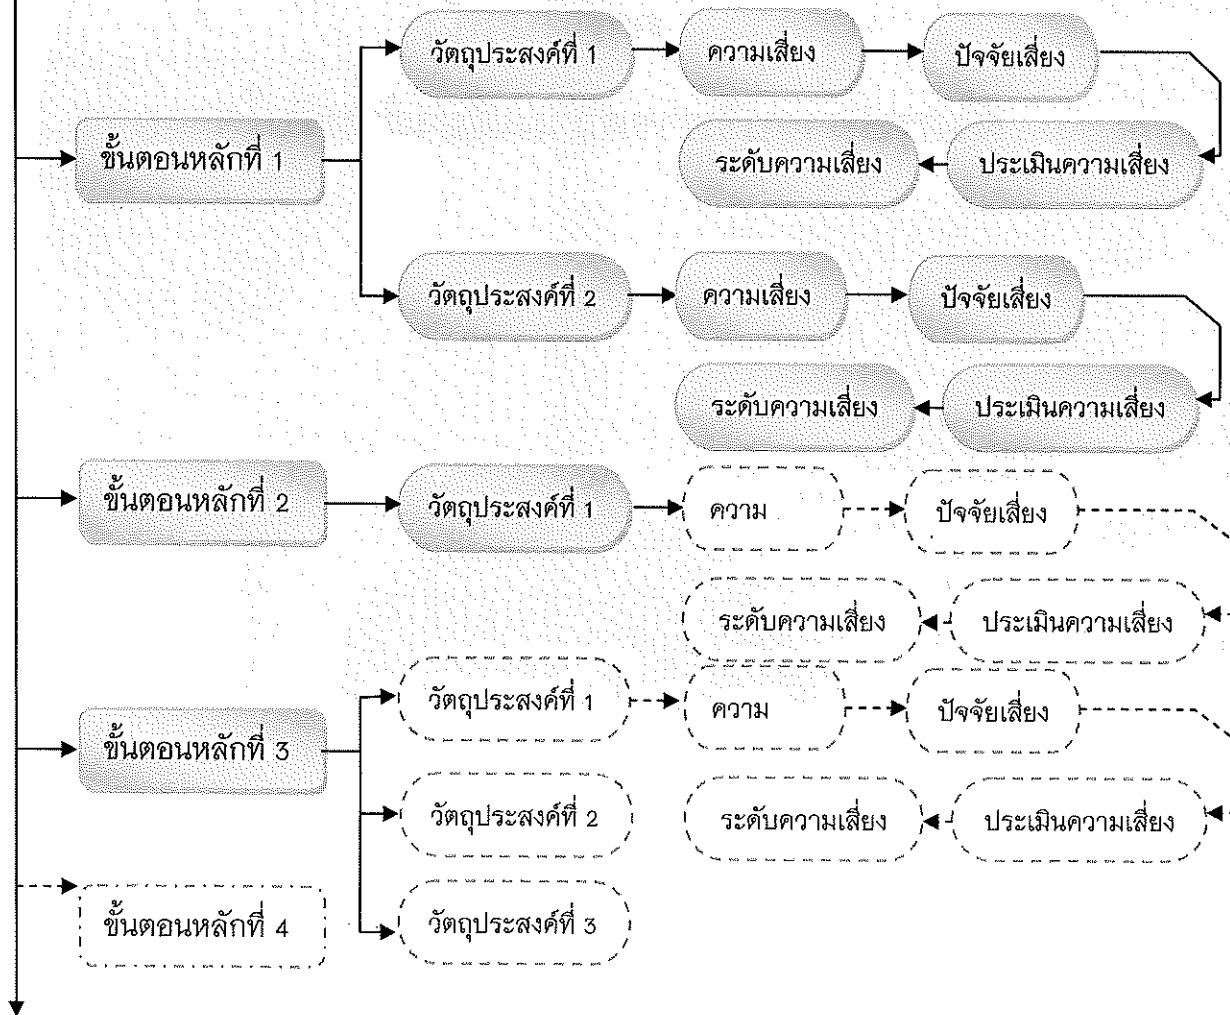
ขั้นตอนหลักที่ 1

วัตถุประสงค์ที่ 1
ความเสี่ยง
ปัจจัยเสี่ยง
ประเมินความเสี่ยง
ระดับความเสี่ยง

วัตถุประสงค์ที่ 2
ความเสี่ยง
ปัจจัยเสี่ยง
ประเมินความเสี่ยง
ระดับความเสี่ยง

ขั้นตอนหลักที่ 2

วัตถุประสงค์ที่ 1
ความ
ปัจจัยเสี่ยง
ประเมินความเสี่ยง
ระดับความเสี่ยง

ขั้นตอนหลักที่ 3

วัตถุประสงค์ที่ 1
ความ
ปัจจัยเสี่ยง
ประเมินความเสี่ยง
ระดับความเสี่ยง

วัตถุประสงค์ที่ 2

วัตถุประสงค์ที่ 3

ขั้นตอนหลักที่ 4